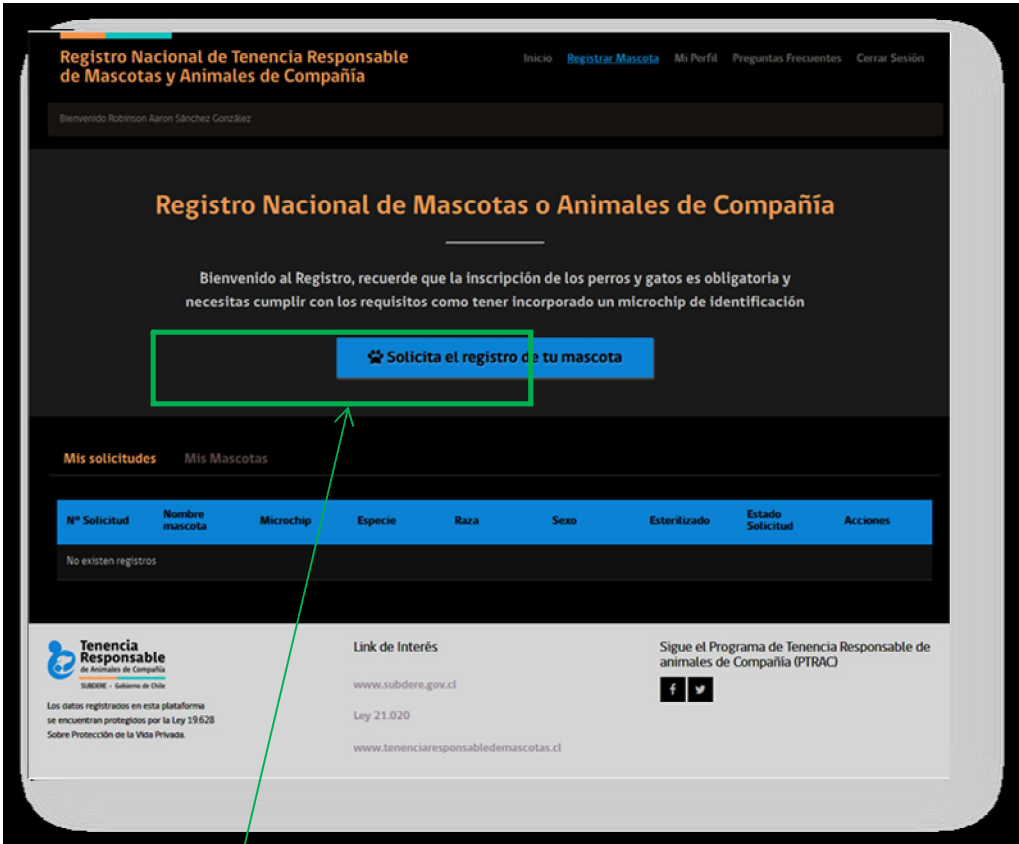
Registro Nacional de Tenencia Responsable de Mascotas y Animales de Compañía

Inicio Registrar Mascota Mi Perfil Preguntas Frecuentes Cerrar Sesión

Bienvenido Robinson Aaron Sánchez González

Registro Nacional de Mascotas o Animales de Compañía

Bienvenido al Registro, recuerde que la inscripción de los perros y gatos es obligatoria y necesitas cumplir con los requisitos como tener incorporado un microchip de identificación

Solicita el registro de tu mascota

Mis solicitudes Mis Mascotas

| Nº Solicitud | Nombre mascota | Microchip | Especie | Raza | Sexo | Esterilizado | Estado Solicitud | Acciones |
|---|---|---|---|---|---|---|---|---|
| No existen registros | | | | | | | | |

Tenencia Responsable de Animales de Compañía
SUBDERE - Gobierno de Chile

Los datos registrados en esta plataforma se encuentran protegidos por la Ley 19.628 Sobre Protección de la Vida Privada.

Link de Interés

www.subdere.gov.cl

Ley 21.020

www.tenenciaresponsabledemascotas.cl

Sigue el Programa de Tenencia Responsable de animales de Compañía (PTRAC)